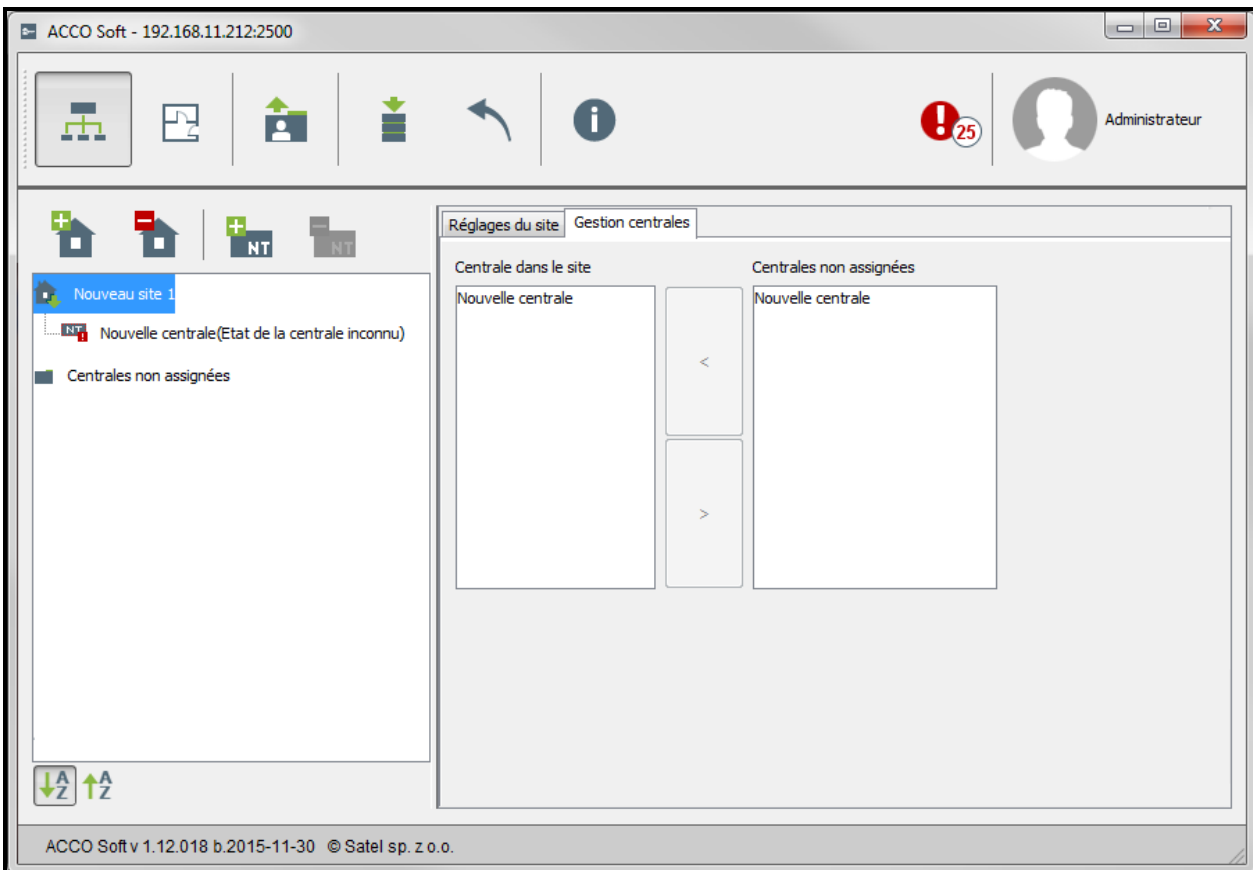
ACCO Soft - 192.168.11.212:2500

25

Administrateur

NT

NT

Nouveau site 1

NT

Nouvelle centrale(Etat de la centrale inconnu)

Centrales non assignées

A Z

A Z

Réglages du site

Gestion centrales

Centrale dans le site

Nouvelle centrale

<

>

Centrales non assignées

Nouvelle centrale

ACCO Soft v 1.12.018 b.2015-11-30 © Satel sp. z o.o.